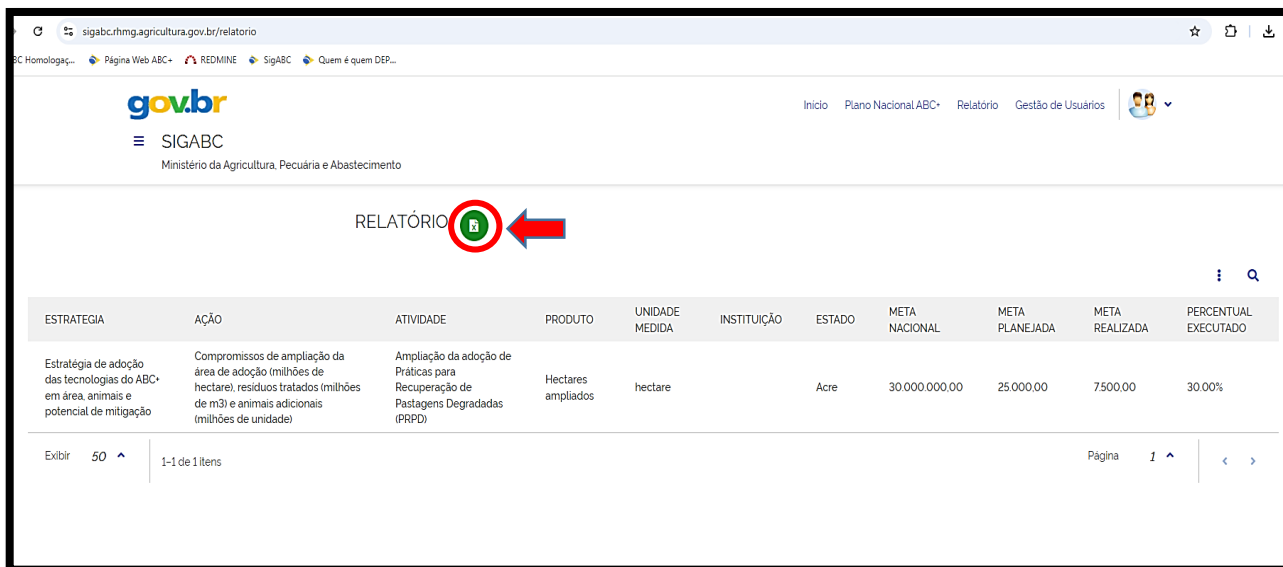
sigabc.rhmg.agricultura.gov.br/relatorio

BC Homologaç... Página Web ABC+ REDMINE SigABC Quem é quem DEP...

gov.br

Inicio Plano Nacional ABC+ Relatório Gestão de Usuários

≡ SIGABC

Ministério da Agricultura, Pecuária e Abastecimento

RELATÓRIO

| ESTRATEGIA | AÇÃO | ATIVIDADE | PRODUTO | UNIDADE MEDIDA | INSTITUIÇÃO | ESTADO | META NACIONAL | META PLANEJADA | META REALIZADA | PERCENTUAL EXECUTADO |
|---|---|---|---|---|---|---|---|---|---|---|
| Estratégia de adoção das tecnologias do ABC+ em área, animais e potencial de mitigação | Compromissos de ampliação da área de adoção (milhões de hectare), resíduos tratados (milhões de m3) e animais adicionais (milhões de unidade) | Ampliação da adoção de Práticas para Recuperação de Pastagens Degradadas (PRPD) | Hectares ampliados | hectare | | Acre | 30.000.000,00 | 25.000,00 | 7.500,00 | 30.00% |

Exibir 50

1-1 de 1 itens

Página 1